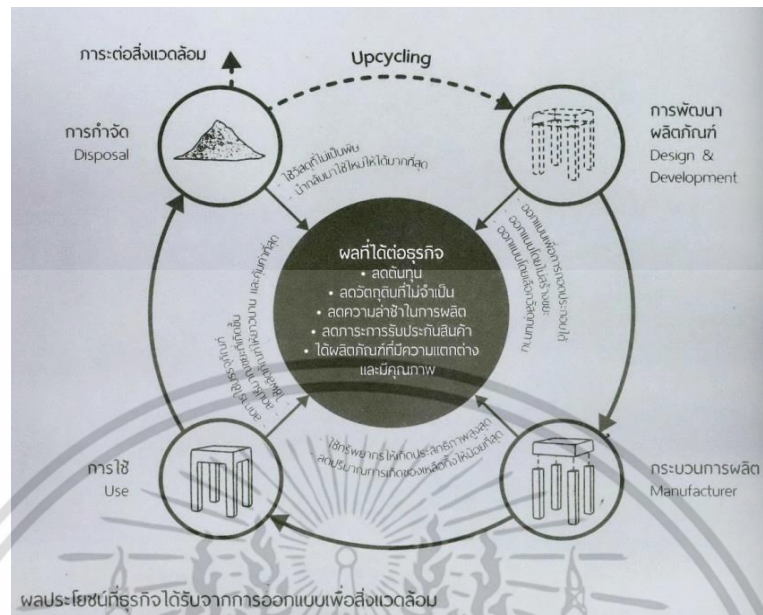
ภาระต่อสิ่งแวดล้อม

Upcycling

การกำจัด
Disposal

การพัฒนา
ผลิตภัณฑ์
Design &
Development

ใช้วัสดุที่ไม่เป็นพิษ
นำกลับมาใช้ใหม่ให้ได้มากที่สุด

ออกแบบเพื่อการถอดประกอบได้
ออกแบบโดยไม่สร้างขยะ
ออกแบบโดยเลือกวัสดุทดแทน

ผลที่ได้ต่อธุรกิจ
• ลดต้นทุน
• ลดวัตถุดิบที่ไม่จำเป็น
• ลดความล่าช้าในการผลิต
• ลดภาระการรับประกันสินค้า
• ได้ผลิตภัณฑ์ที่มีความแตกต่าง
และมีคุณภาพ

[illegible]

ใช้ทรัพยากรให้เกิดประสิทธิภาพสูงสุด
ลดปริมาณการเกิดของเหลือทิ้งให้น้อยที่สุด

การใช้
Use

กระบวนการผลิต
Manufacturer

ผลประโยชน์ที่ธุรกิจได้รับจากการออกแบบเพื่อสิ่งแวดล้อม